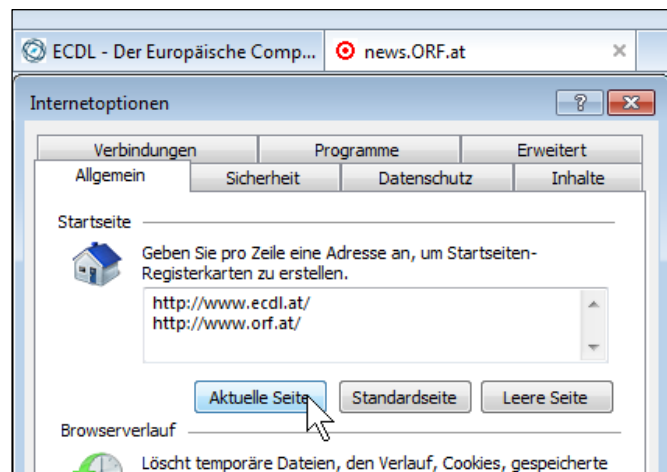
ECDL - Der Europäische Comp... news.ORF.at ×

Internetoptionen

?

Verbindungen | Programme | Erweitert
Allgemein | Sicherheit | Datenschutz | Inhalte

Startseite

Geben Sie pro Zeile eine Adresse an, um Startseiten-Registerkarten zu erstellen.

http://www.ecdl.at/
http://www.orf.at/

Aktuelle Seite | Standardseite | Leere Seite

Browserverlauf

Löscht temporäre Dateien, den Verlauf, Cookies, gespeicherte